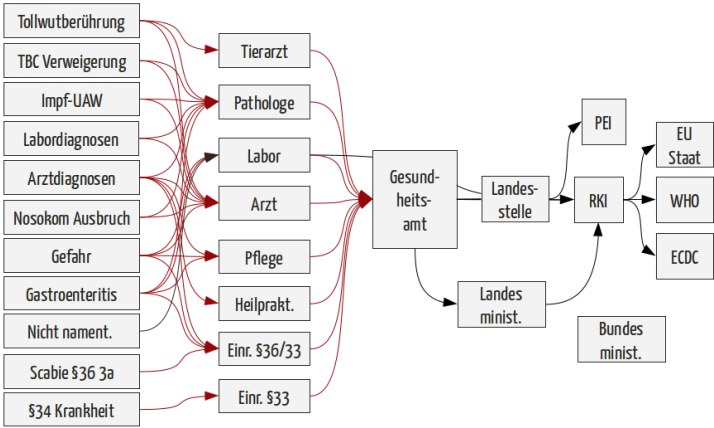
Tollwutberührung

TBC Verweigerung

Impf-UAW

Labordiagnosen

Arztdiagnosen

Nosokom Ausbruch

Gefahr

Gastroenteritis

Nicht nament.

Scabie §36 3a

§34 Krankheit

Tierarzt

Pathologe

Labor

Arzt

Pflege

Heilprakt.

Einr. §36/33

Einr. §33

Gesundheitsamt

Landesstelle

Landes minist.

PEI

RKI

Bundes minist.

EU Staat

WHO

ECDC